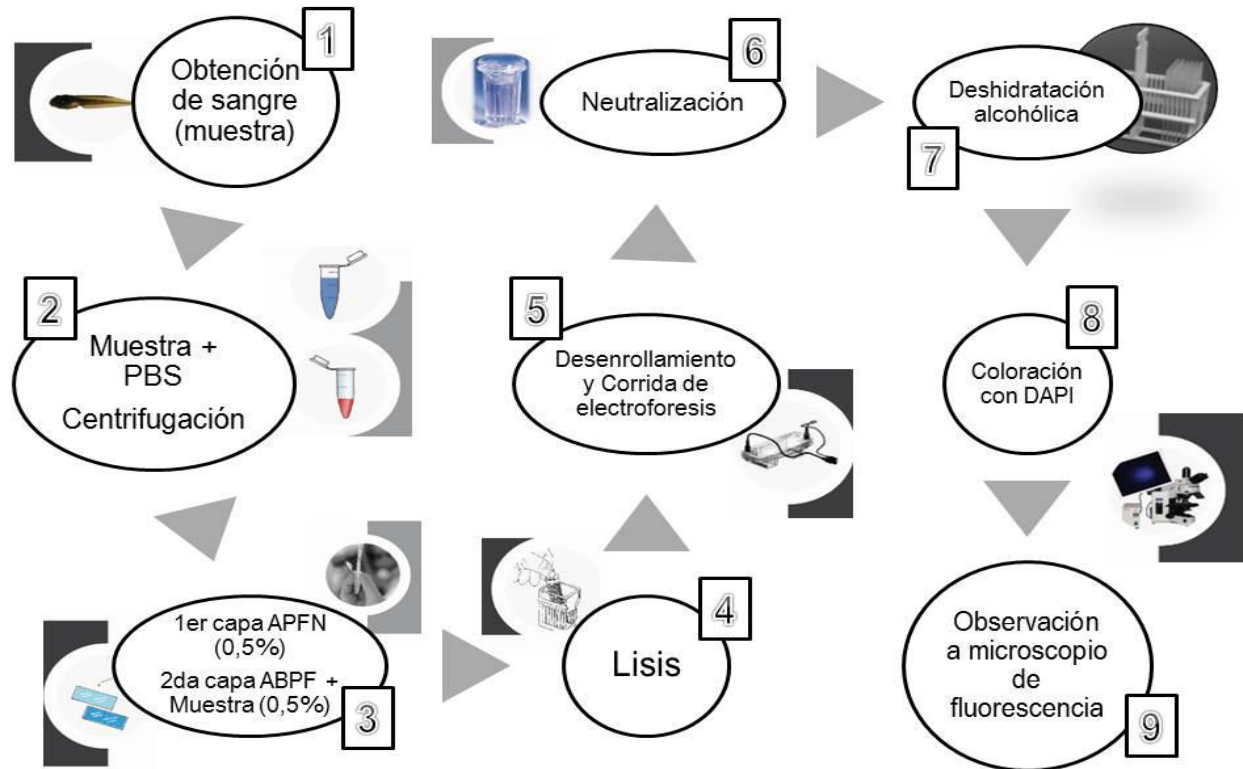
1
Obtención de sangre (muestra)

2
Muestra + PBS
Centrifugación

3
1er capa APFN (0,5%)
2da capa ABPF + Muestra (0,5%)

4
Lisis

5
Desenrollamiento y Corrida de electroforesis

6
Neutralización

7
Deshidratación alcohólica

8
Coloración con DAPI

9
Observación a microscopio de fluorescencia